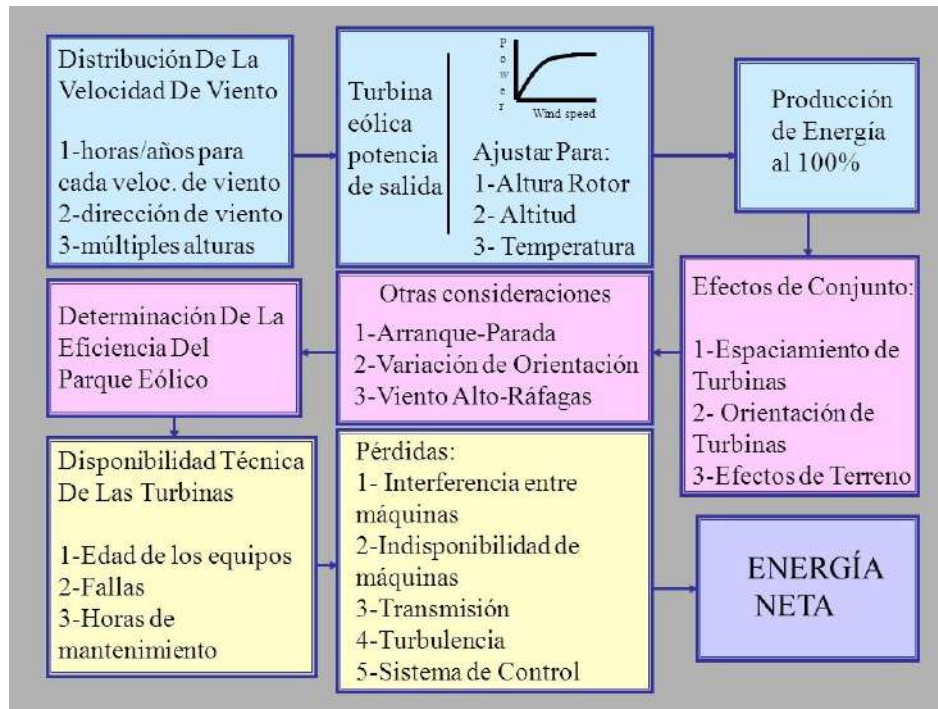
Distribución De La Velocidad De Viento

1-horas/años para cada veloc. de viento
2-dirección de viento
3-múltiples alturas

Turbina eólica potencia de salida

Power

Wind speed

Ajustar Para:
1-Altura Rotor
2- Altitud
3- Temperatura

Producción de Energía al 100%

Efectos de Conjunto:

1-Espaciamiento de Turbinas
2- Orientación de Turbinas
3-Efectos de Terreno

Otras consideraciones
1-Arranque-Parada
2-Variación de Orientación
3-Viento Alto-Ráfagas

Determinación De La Eficiencia Del Parque Eólico

Disponibilidad Técnica De Las Turbinas

1-Edad de los equipos
2-Fallas
3-Horas de mantenimiento

Pérdidas:
1- Interferencia entre máquinas
2-Indisponibilidad de máquinas
3-Transmisión
4-Turbulencia
5-Sistema de Control

ENERGÍA NETA